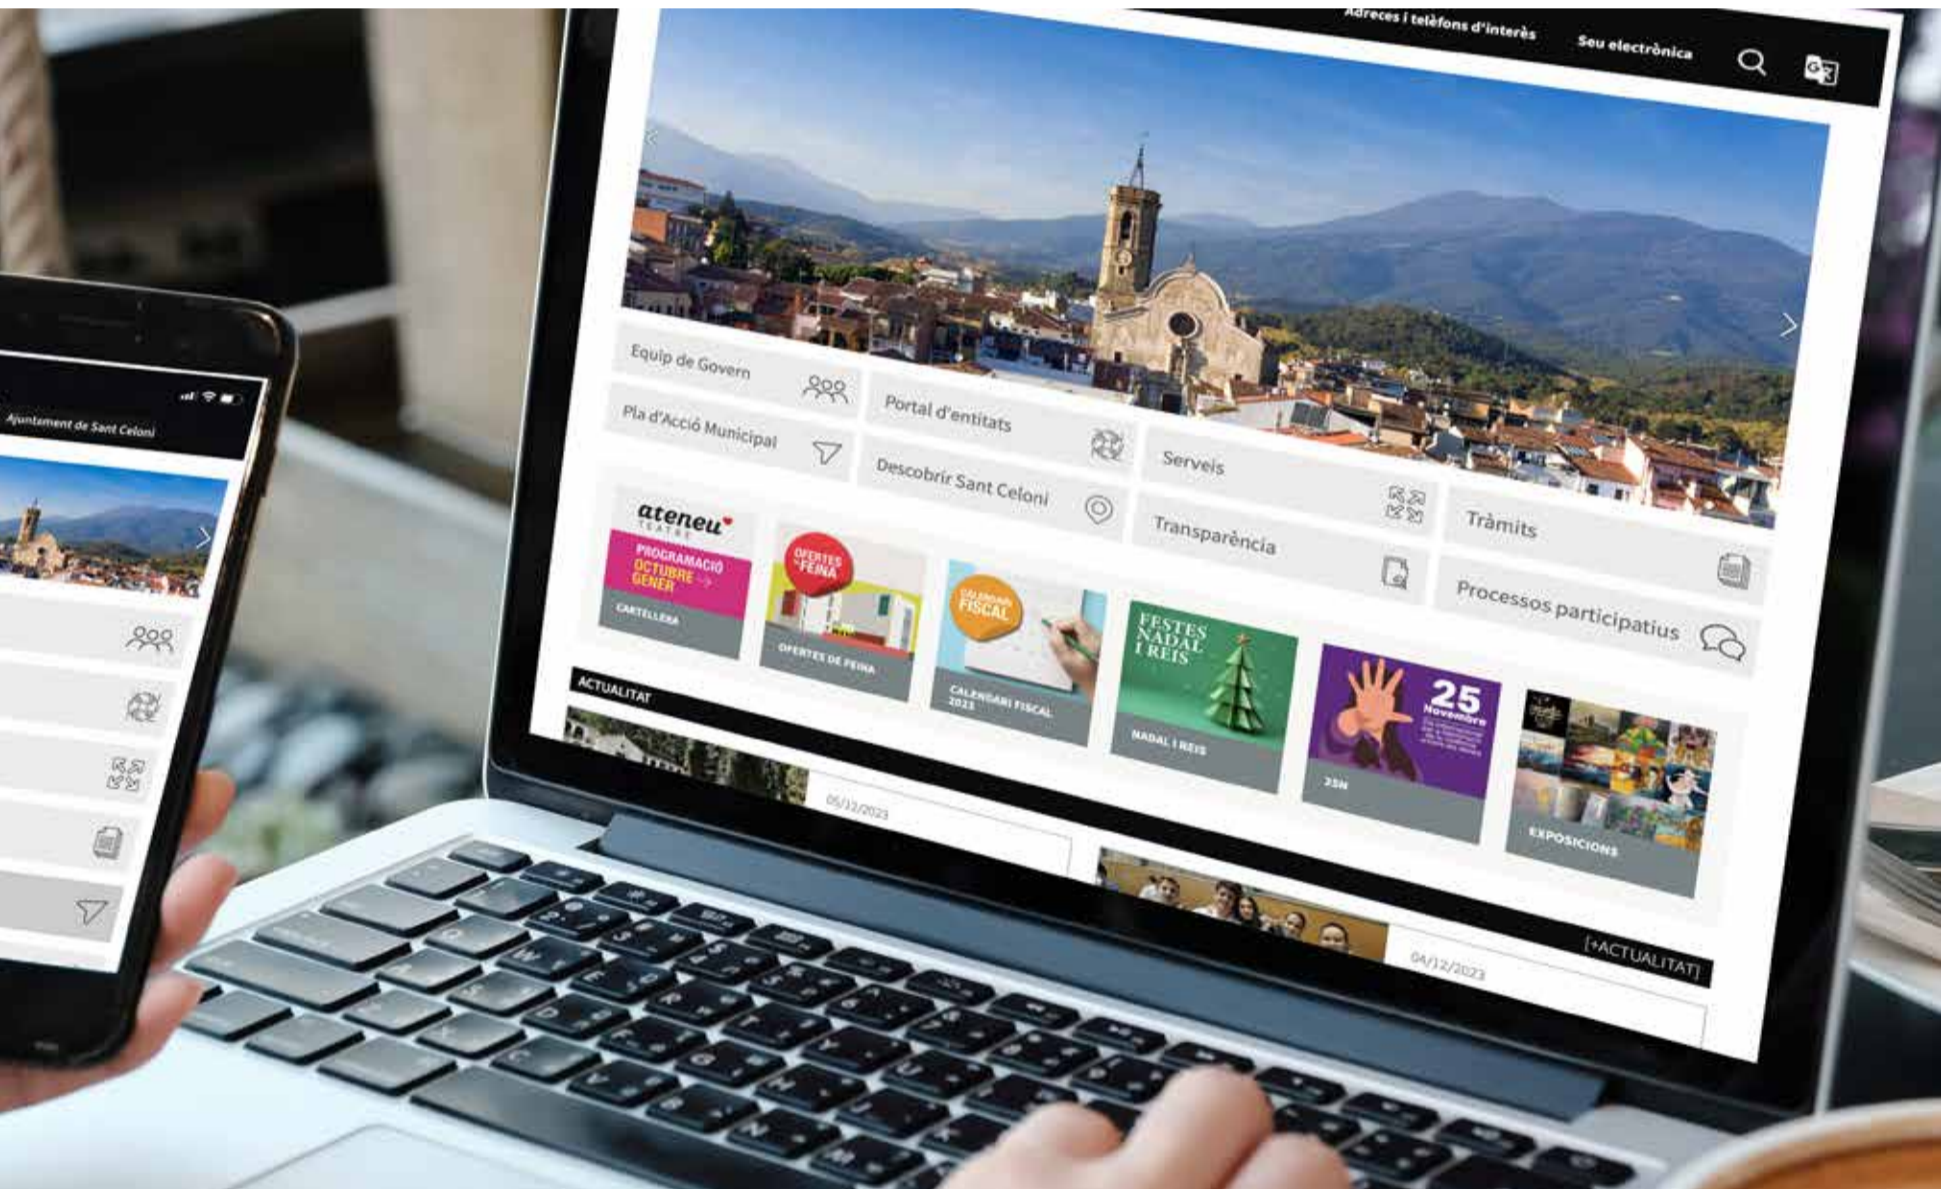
Adreces i telèfons d'interès

Seu electrònica

Equip de Govern

Pla d'Acció Municipal

Portal d'entitats

Descobrir Sant Celoni

Serveis

Transparència

Tràmits

Processos participatius

ateneu TEATRE

PROGRAMACIÓ OCTUBRE GENER

CARTELLERA

OFERTES FEINA

OFERTES DE FEINA

CALENDARI FISCAL

CALENDARI FISCAL 2023

FESTES NADAL I REIS

NADAL I REIS

25 Novembre

25N

EXPOSICIONS

ACTUALITAT

05/12/2023

04/12/2023

[+ACTUALITAT]

Ajuntament de Sant Celoni